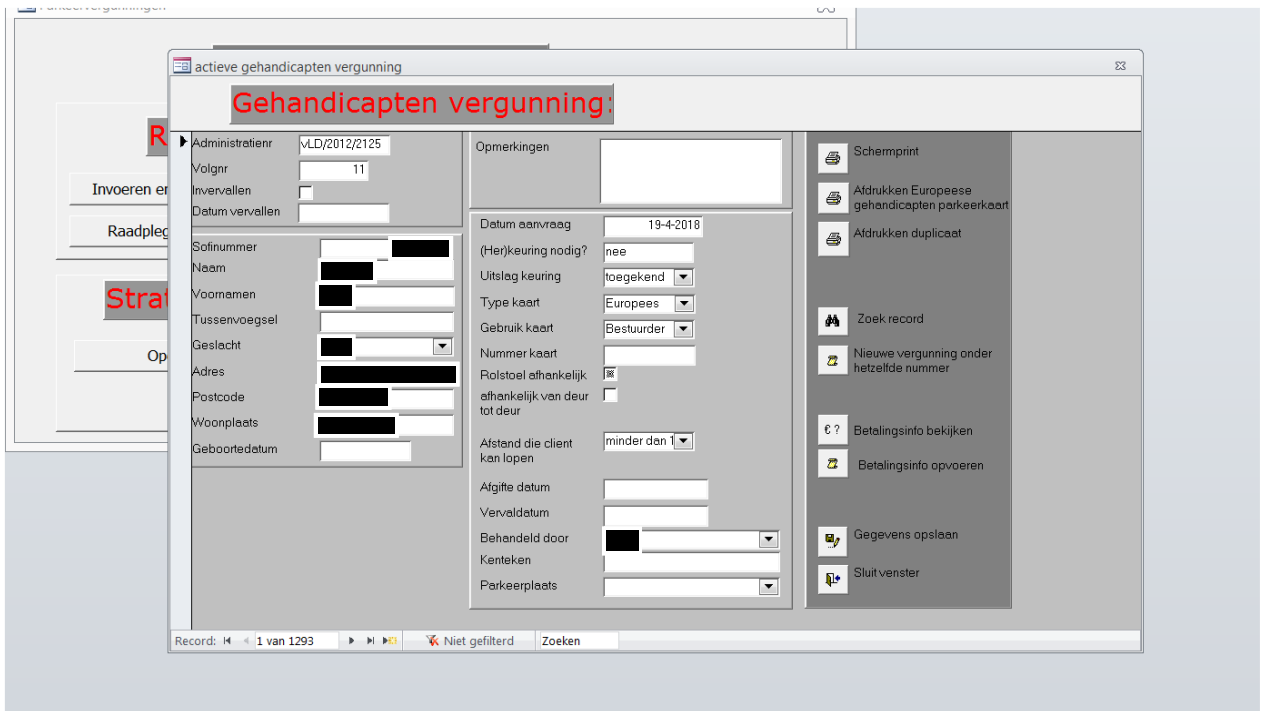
Parkeervergunningen

R
Invoeren e
Raadpleg
Strat
Op

actieve gehandicapten vergunning

Gehandicapten vergunning:

Administratienr vLD/2012/2125
Volgnr 11
Invervallen
Datum vervallen

Sofinummer
Naam
Voornamen
Tussenvoegsel
Geslacht
Adres
Postcode
Woonplaats
Geboortedatum

Opmerkingen

Datum aanvraag 19-4-2018
(Her)keuring nodig? nee
Uitslag keuring toegekend
Type kaart Europees
Gebruik kaart Bestuurder
Nummer kaart
Rolstoel afhankelijk
afhankelijk van deur tot deur
Afstand die client kan lopen minder dan 1
Afgifte datum
Vervaldatum
Behandeld door
Kenteken
Parkeerplaats

Schermprint
Afdrukken Europeese gehandicapten parkeerkaart
Afdrukken duplicaat
Zoek record
Nieuwe vergunning onder hetzelfde nummer
€ ? Betalingsinfo bekijken
Betalingsinfo opvoeren
Gegevens opslaan
Sluit venster

Record: 1 van 1293 Niet gefilterd Zoeken